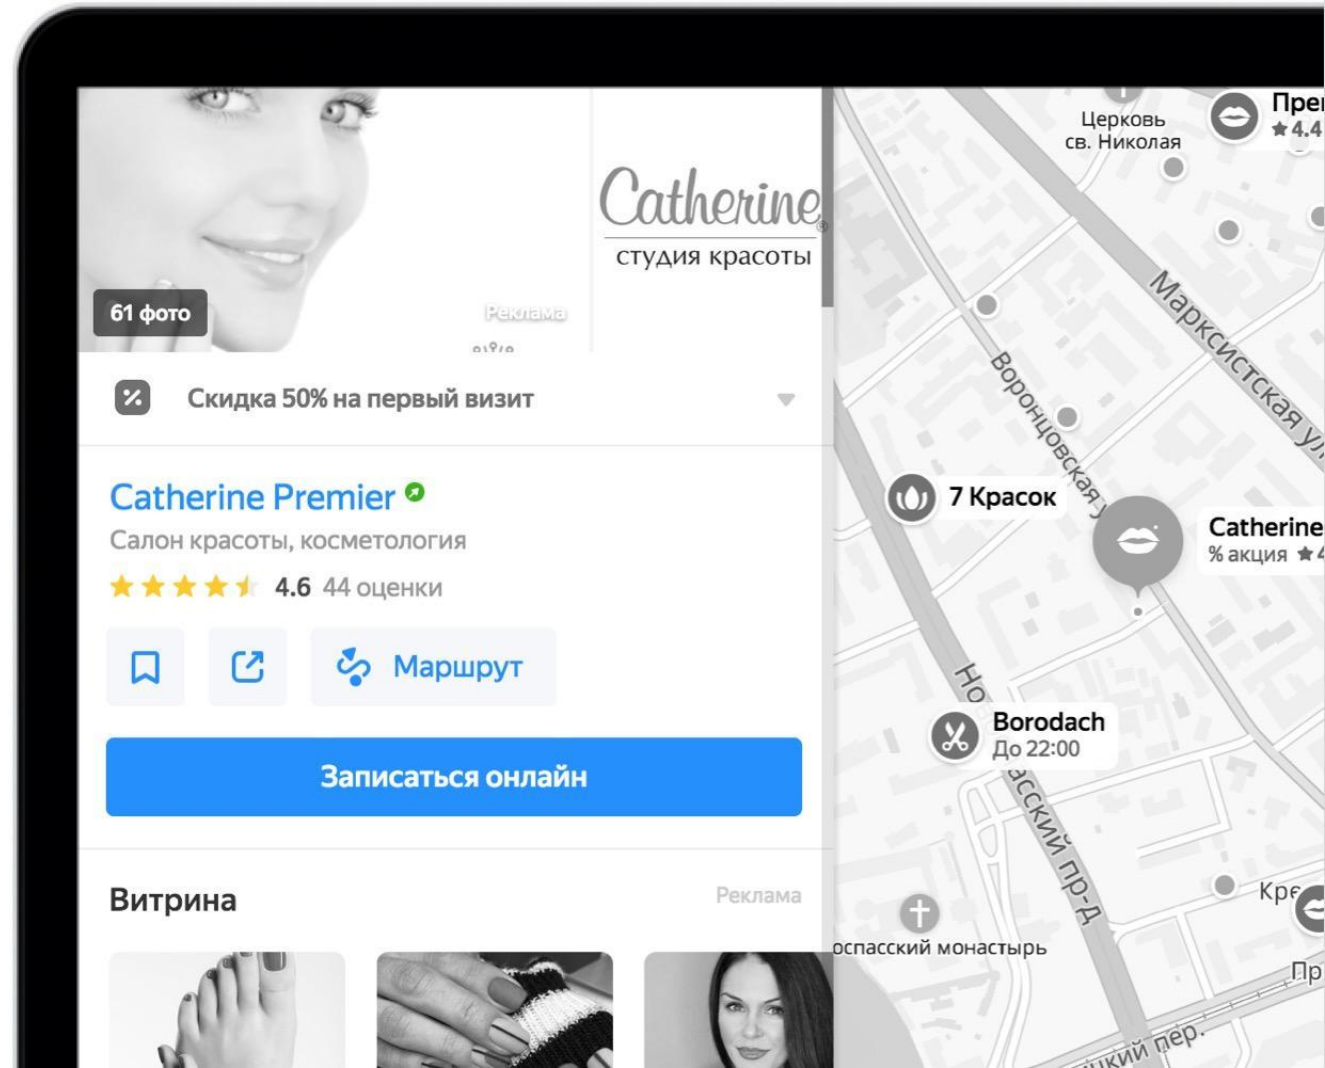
Catherine
студия красоты

61 фото

Реклама

Скидка 50% на первый визит

Catherine Premier
Салон красоты, косметология
4.6 44 оценки

Маршрут

Записаться онлайн

Витрина

Реклама

Церковь св. Николая

Пре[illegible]
4.4

Марксистская ул

Воронцовская у

7 Красок

Catherine
% акция

Но

Borodach
До 22:00

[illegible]асский пр-д

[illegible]оспасский монастырь

Кре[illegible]

Пр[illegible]

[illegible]кий пер.